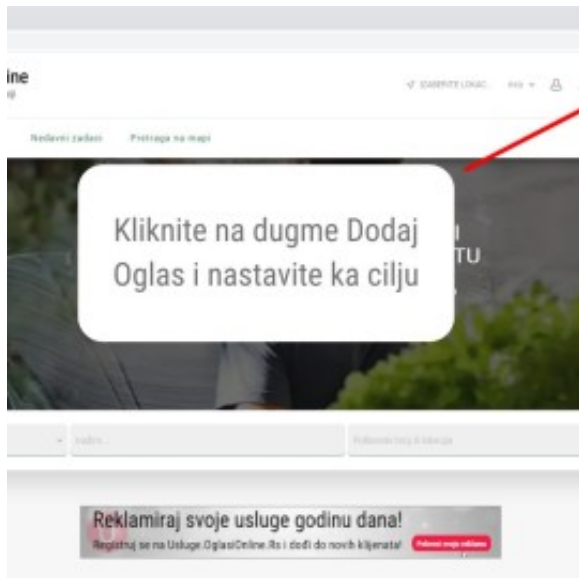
ine

IZABERITE LOKAC

Nedavni zadaci

Pretraga na mapi

Kliknite na dugme Dodaj Oglas i nastavite ka cilju

TU

Reklamiraj svoje usluge godinu dana!

Registruj se na Usluge.OglasiOnline.Rs i dođi do novih klijenata!

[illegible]